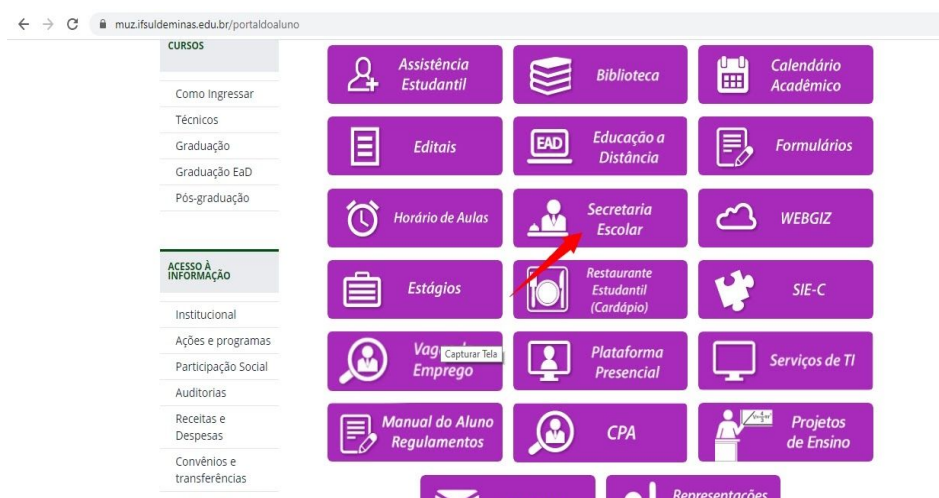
muz.ifsuldeminas.edu.br/portaldoaluno

CURSOS

Como Ingressar
Técnicos
Graduação
Graduação EaD
Pós-graduação

ACESSO À INFORMAÇÃO

Institucional
Ações e programas
Participação Social
Auditorias
Receitas e Despesas
Convênios e transferências

Assistência Estudantil
Biblioteca
Calendário Acadêmico
Editais
EAD Educação a Distância
Formulários
Horário de Aulas
Secretaria Escolar
WEBGIZ
Estágios
Restaurante Estudantil (Cardápio)
SIE-C
Vag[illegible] Emprego
Capturar Tela
Plataforma Presencial
Serviços de TI
Manual do Aluno Regulamentos
CPA
Projetos de Ensino
Representações